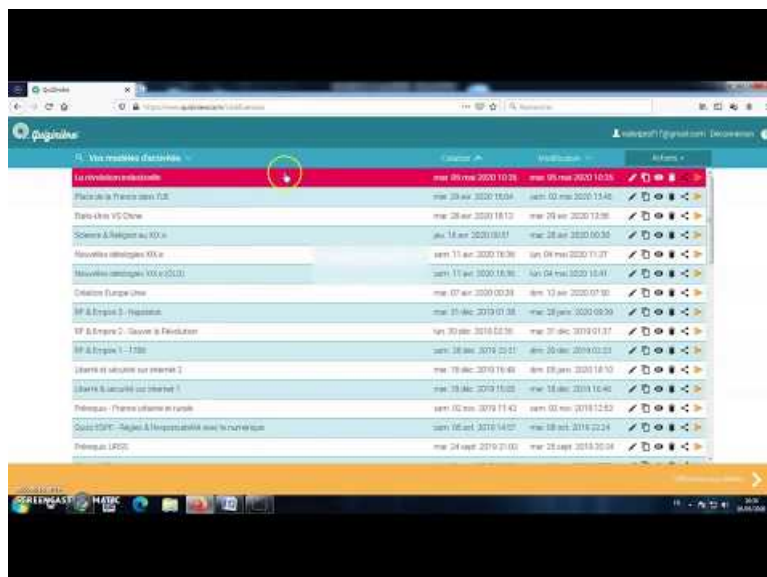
Quizinière

Vos modèles d'activités | Création | Modification | Actions

| | | |
|---|---|---|
| La révolution industrielle | mar. 05 mai 2020 10:35 | mar. 05 mai 2020 10:35 |
| Place de la France dans l'UE | mar. 28 avr. 2020 15:04 | sam. 02 mai 2020 13:45 |
| Etats-Unis VS Chine | mar. 28 avr. 2020 18:13 | mar. 28 avr. 2020 13:58 |
| Science & Religion au XIX e | jeu. 16 avr. 2020 00:51 | mar. 28 avr. 2020 00:36 |
| Nouvelles idéologies XIX e | sam. 11 avr. 2020 16:36 | lun. 04 mai 2020 16:36 |
| Nouvelles idéologies XIX e (CLG) | sam. 11 avr. 2020 16:36 | lun. 04 mai 2020 10:41 |
| Création Europe Unie | mar. 07 avr. 2020 00:29 | dim. 12 avr. 2020 07:50 |
| RF & Empire 3 - Napoléon | mar. 31 déc. 2019 01:38 | mar. 28 janv. 2020 09:39 |
| RF & Empire 2 - Séuver la Révolution | lun. 30 déc. 2019 02:36 | mar. 31 déc. 2019 01:37 |
| RF & Empire 1 - 1789 | sam. 28 déc. 2019 23:51 | dim. 29 déc. 2019 02:23 |
| Liberté et sécurité sur internet 2 | mar. 15 déc. 2019 16:48 | dim. 05 janv. 2020 18:10 |
| Liberté & sécurité sur internet 1 | mar. 15 déc. 2019 15:02 | mar. 15 déc. 2019 16:46 |
| Trévoux - France urbaine et rurale | sam. 02 nov. 2019 17:43 | sam. 02 nov. 2019 12:52 |
| Quizz EDPC - Règles & Responsabilité avec le numérique | sam. 08 oct. 2019 14:07 | mar. 08 oct. 2019 22:24 |
| Trévoux URSS | mar. 24 sept. 2019 21:00 | mar. 25 sept. 2019 20:34 |

SCREENCAST MATIC